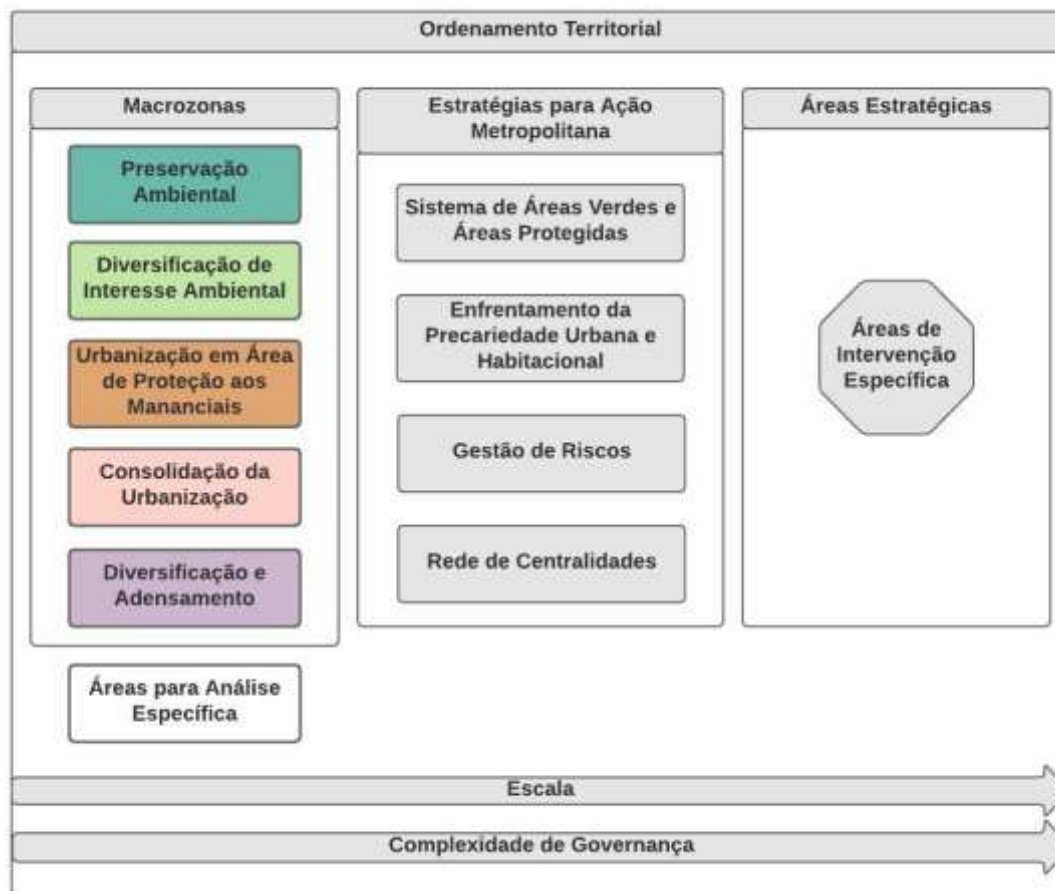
Ordenamento Territorial

Macrozonas

Preservação Ambiental

Diversificação de Interesse Ambiental

Urbanização em Área de Proteção aos Mananciais

Consolidação da Urbanização

Diversificação e Adensamento

Áreas para Análise Específica

Estratégias para Ação Metropolitana

Sistema de Áreas Verdes e Áreas Protegidas

Enfrentamento da Precariedade Urbana e Habitacional

Gestão de Riscos

Rede de Centralidades

Áreas Estratégicas

Áreas de Intervenção Específica

Escala

Complexidade de Governança